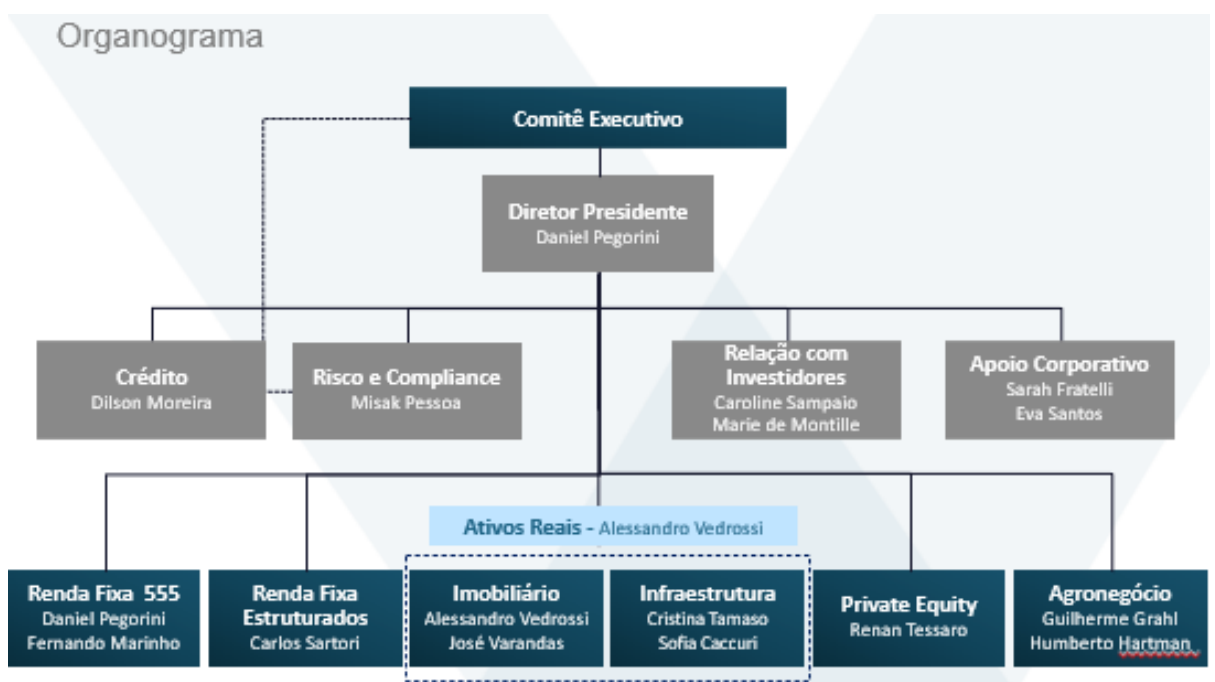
Organograma

Comitê Executivo

Diretor Presidente
Daniel Pegorini

Crédito
Dilson Moreira

Risco e Compliance
Misak Pessoa

Relação com Investidores
Caroline Sampaio
Marie de Montille

Apoio Corporativo
Sarah Fratelli
Eva Santos

Ativos Reais - Alessandro Vedrossi

Renda Fixa 555
Daniel Pegorini
Fernando Marinho

Renda Fixa Estruturados
Carlos Sartori

Imobiliário
Alessandro Vedrossi
José Varandas

Infraestrutura
Cristina Tamaso
Sofia Caccuri

Private Equity
Renan Tessaro

Agronegócio
Guilherme Grahl
Humberto Hartman